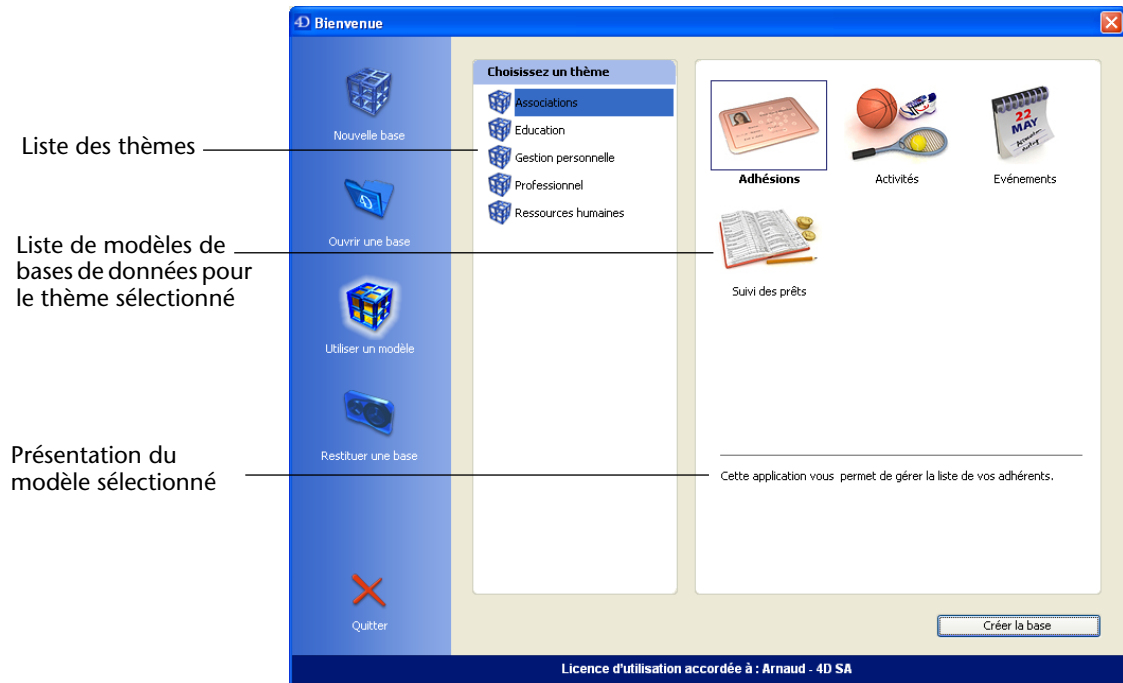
4D Bienvenue

Liste des thèmes

Liste de modèles de bases de données pour le thème sélectionné

Présentation du modèle sélectionné

Nouvelle base

Ouvrir une base

Utiliser un modèle

Restituer une base

Quitter

Choisissez un thème

Associations
Education
Gestion personnelle
Professionnel
Ressources humaines

Adhésions
Activités
22 MAY
Evénements
Suivi des prêts

Cette application vous permet de gérer la liste de vos adhérents.

Créer la base

Licence d'utilisation accordée à : Arnaud - 4D SA